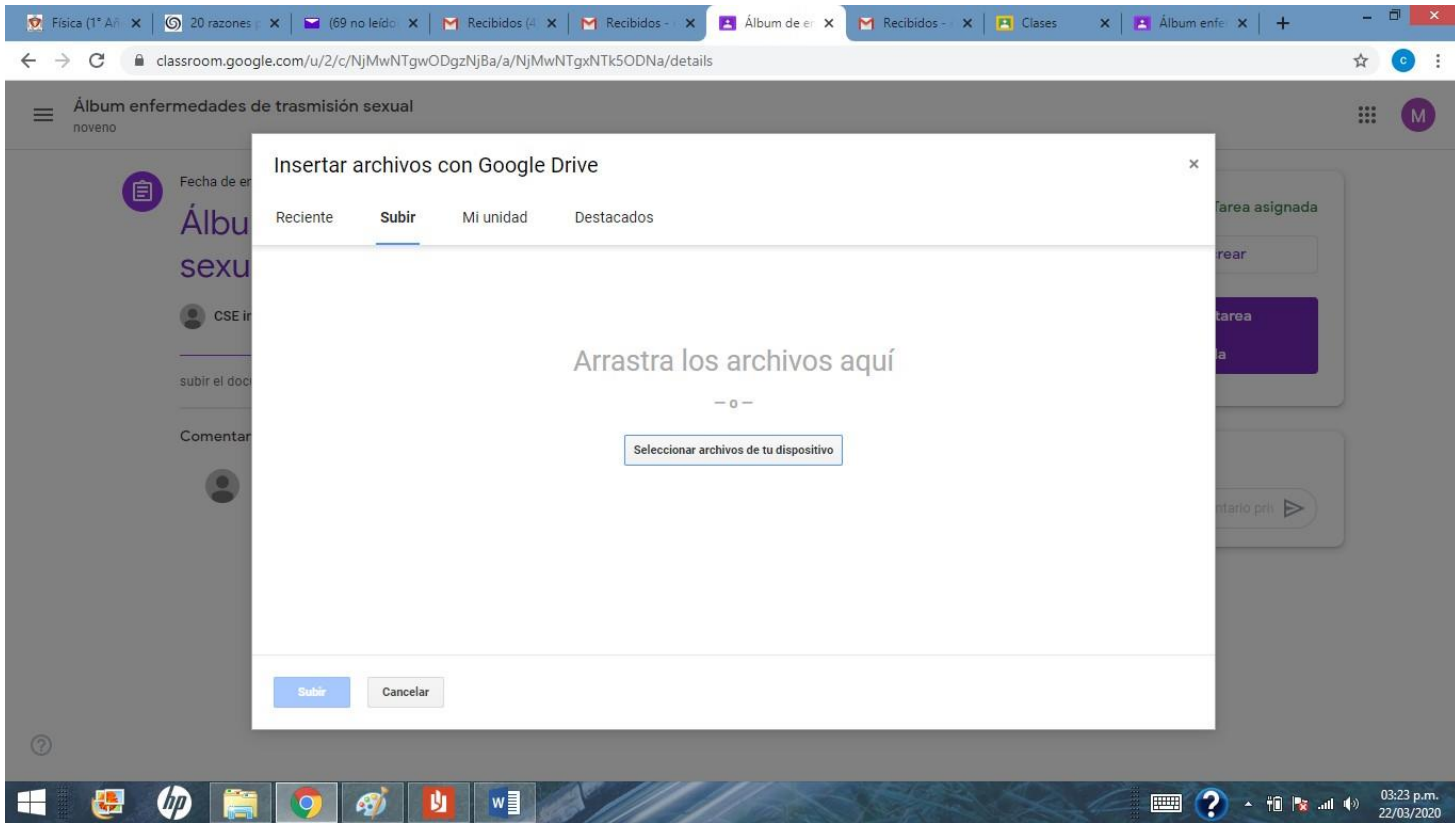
Física (1° Añ | 20 razones | (69 no leído | Recibidos (4 | Recibidos - | Álbum de er | Recibidos - | Clases | Álbum enfe | +

classroom.google.com/u/2/c/NjMwNTgwODgzNjBa/a/NjMwNTgxNTk5ODNa/details

Álbum enfermedades de trasmisión sexual
noveno

M

Fecha de er
Álbu
sexu
CSE ir
subir el doc
Comentar

Tarea asignada
rear
tarea
a
ntario pri

Insertar archivos con Google Drive

Reciente | Subir | Mi unidad | Destacados

Arrastra los archivos aquí

— o —

Seleccionar archivos de tu dispositivo

Subir | Cancelar

03:23 p.m.
22/03/2020